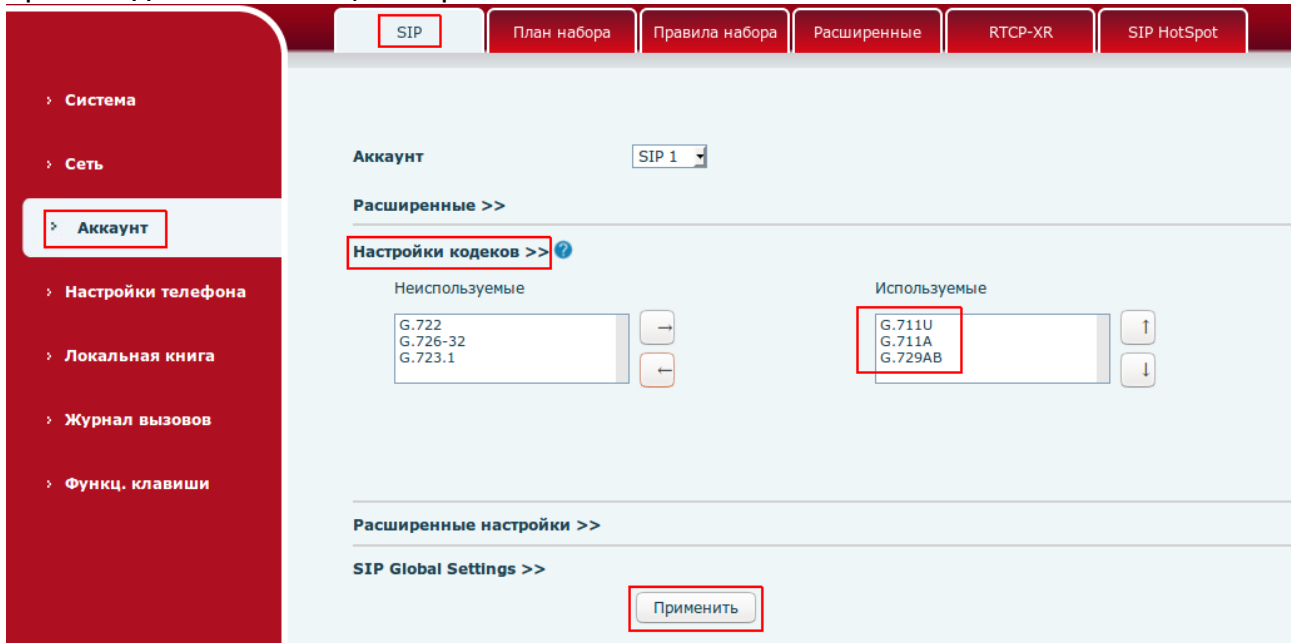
SIP
План набора
Правила набора
Расширенные
RTCP-XR
SIP HotSpot

› Система
› Сеть
› Аккаунт
› Настройки телефона
› Локальная книга
› Журнал вызовов
› Функц. клавиши

Аккаунт SIP 1

Расширенные >>

Настройки кодеков >>

Неиспользуемые
G.722
G.726-32
G.723.1

→
←

Используемые
G.711U
G.711A
G.729AB

↑
↓

Расширенные настройки >>

SIP Global Settings >>

Применить